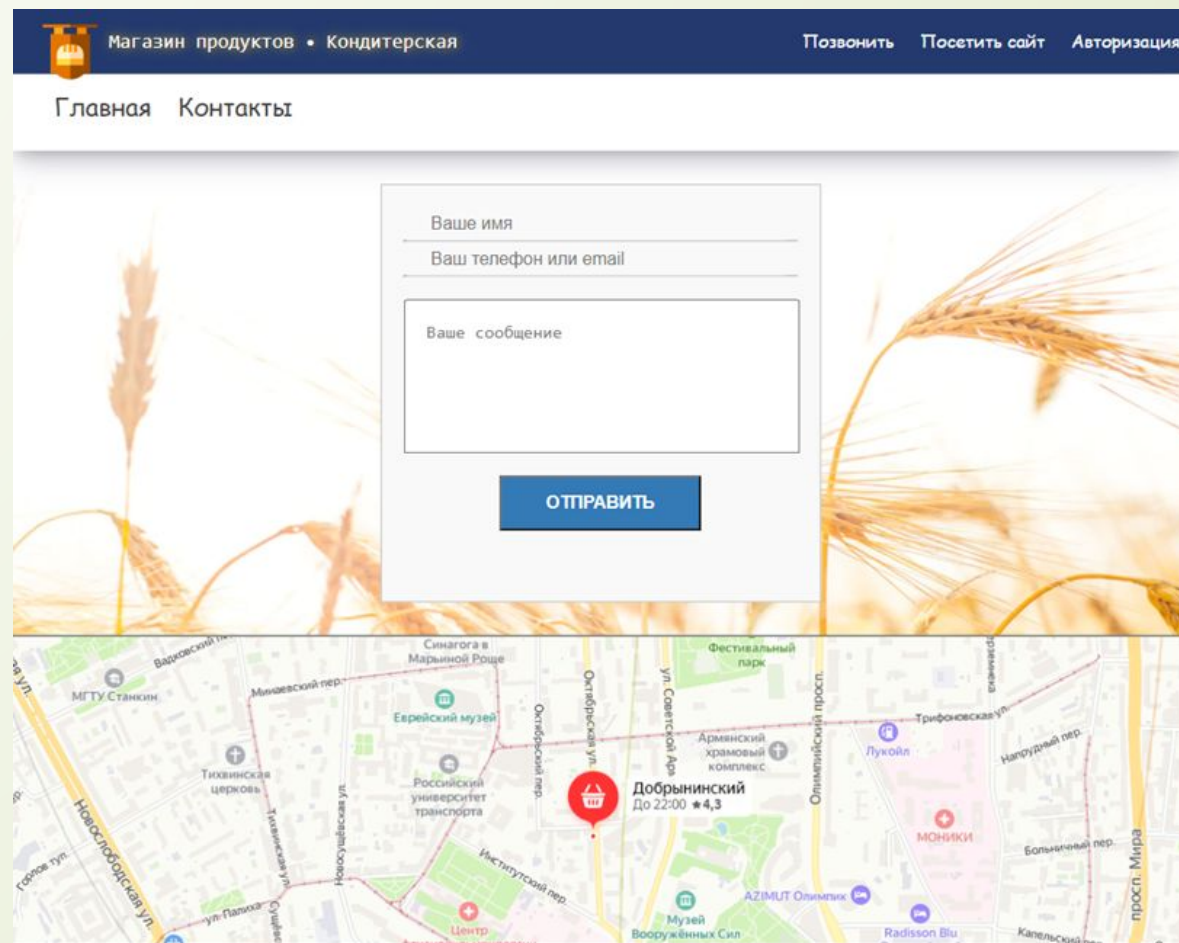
Магазин продуктов • Кондитерская

Позвонить Посетить сайт Авторизация

Главная Контакты

Ваше имя

Ваш телефон или email

Ваше сообщение

ОТПРАВИТЬ

Вадковский пер.
МГТУ Станкин
Синагога в Марьиной Роще
Минаевский пер.
Еврейский музей
Фестивальный парк
Октябрьская ул.
ул. Советской Армии
Олимпийский просп.
Трифоновская ул.
Лукойл
Армянский храмовый комплекс
Напрудный пер.
Тихвинская церковь
Российский университет транспорта
Октябрьский пер.
Добрынинский
До 22:00 ★4,3
Новосущёвская ул.
Тихвинская ул.
Новослободская ул.
Институтский пер.
МОНИКИ
Большой пер.
просп. Мира
AZIMUT Олимпик
ул. Палиха
Сущёвская
Центр
Музей Вооружённых Сил
Radisson Blu
Капельский пер.